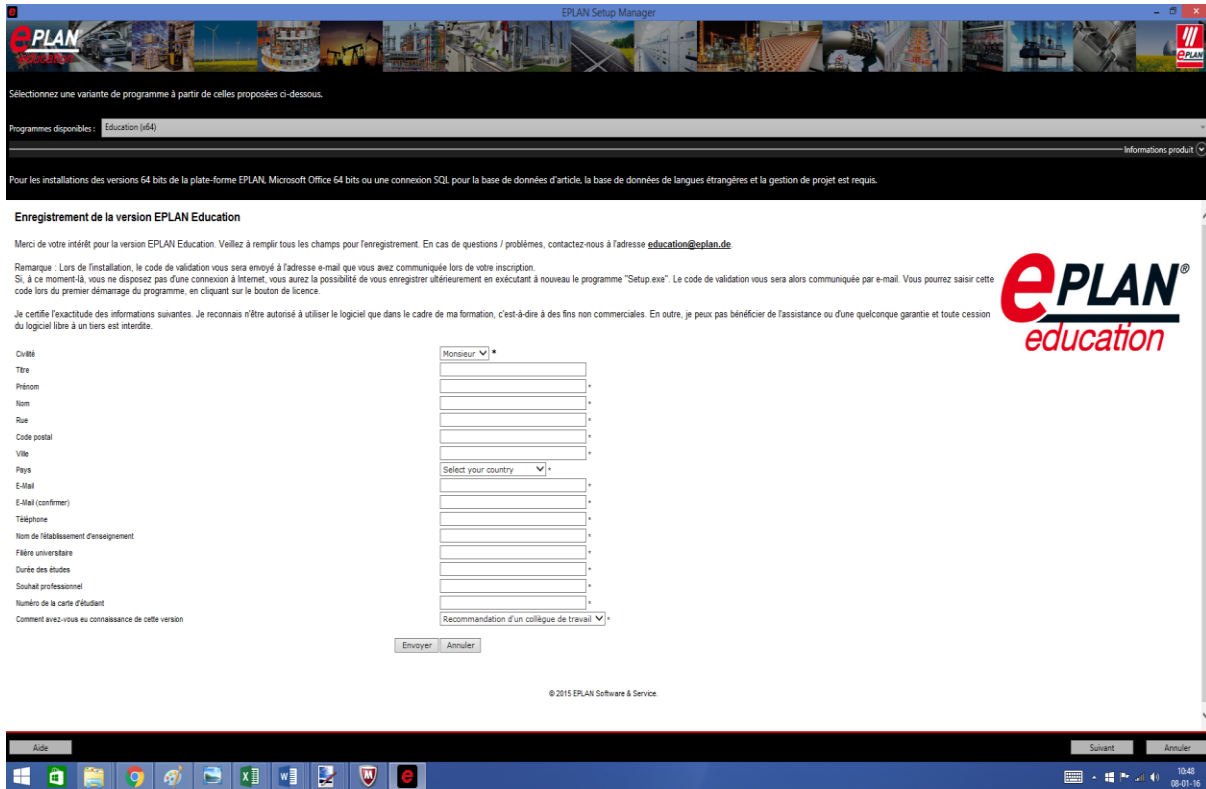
EPLAN Setup Manager

EPLAN education

EPLAN

Sélectionnez une variante de programme à partir de celles proposées ci-dessous.

Programmes disponibles : Education (x64)

Informations produit

Pour les installations des versions 64 bits de la plate-forme EPLAN, Microsoft Office 64 bits ou une connexion SQL pour la base de données d'article, la base de données de langues étrangères et la gestion de projet est requis.

Enregistrement de la version EPLAN Education

Merci de votre intérêt pour la version EPLAN Education. Veillez à remplir tous les champs pour l'enregistrement. En cas de questions / problèmes, contactez-nous à l'adresse education@eplan.de.

Remarque : Lors de l'installation, le code de validation vous sera envoyé à l'adresse e-mail que vous avez communiquée lors de votre inscription.
Si, à ce moment-là, vous ne disposez pas d'une connexion à Internet, vous aurez la possibilité de vous enregistrer ultérieurement en exécutant à nouveau le programme "Setup.exe". Le code de validation vous sera alors communiqué par e-mail. Vous pourrez saisir cette code lors du premier démarrage du programme, en cliquant sur le bouton de licence.

Je certifie l'exactitude des informations suivantes. Je reconnais n'être autorisé à utiliser le logiciel que dans le cadre de ma formation, c'est-à-dire à des fins non commerciales. En outre, je peux pas bénéficier de l'assistance ou d'une quelconque garantie et toute cession du logiciel libre à un tiers est interdite.

EPLAN® education

Civilité Monsieur *
Titre
Prénom *
Nom *
Rue *
Code postal *
Ville *
Pays Select your country *
E-Mail *
E-Mail (confirmer) *
Téléphone *
Nom de l'établissement d'enseignement *
Filière universitaire *
Durée des études *
Souhait professionnel *
Numéro de la carte d'étudiant *
Comment avez-vous eu connaissance de cette version Recommandation d'un collègue de travail *

Envoyer Annuler

© 2015 EPLAN Software & Service.

Aide

Suivant Annuler

10:48
08-01-16